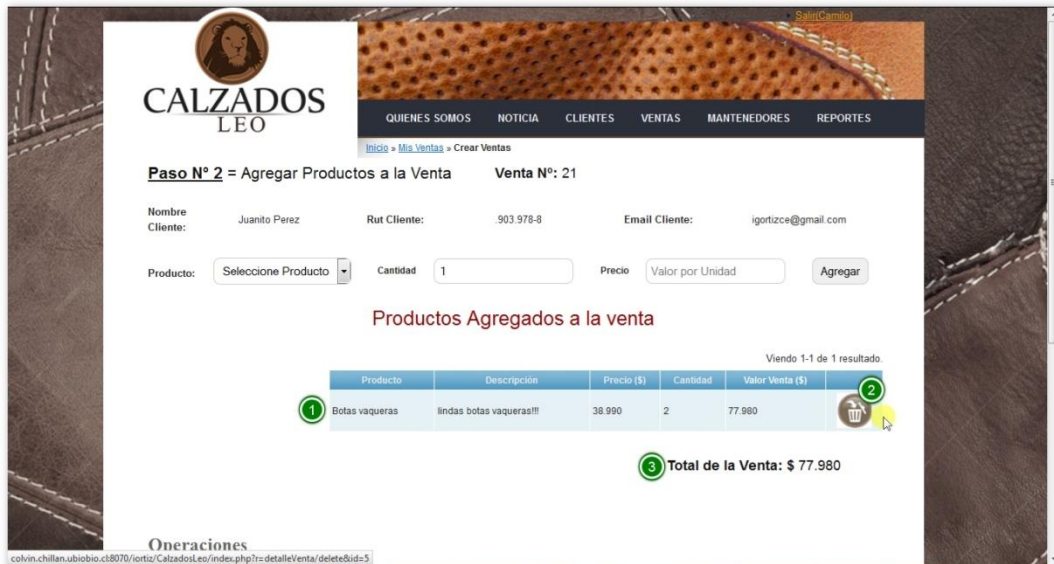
Salir(Camilo)

CALZADOS LEO

QUIENES SOMOS NOTICIA CLIENTES VENTAS MANTENEDORES REPORTES

Inicio » Mis Ventas » Crear Ventas

Paso Nº 2 = Agregar Productos a la Venta Venta Nº: 21

Nombre Cliente: Juanito Perez Rut Cliente: 903.978-8 Email Cliente: igortizce@gmail.com

Producto: Seleccione Producto Cantidad 1 Precio Valor por Unidad Agregar

Productos Agregados a la venta

Viendo 1-1 de 1 resultado.

| Producto | Descripción | Precio ($) | Cantidad | Valor Venta ($) | |
|---|---|---|---|---|---|
| Botas vaqueras | lindas botas vaqueras!!! | 38.990 | 2 | 77.980 | |

1 2 3

Total de la Venta: $ 77.980

Operaciones

colvin.chillan.ubiobio.cl:8070/iortiz/CalzadosLeo/index.php?r=detalleVenta/delete&id=5